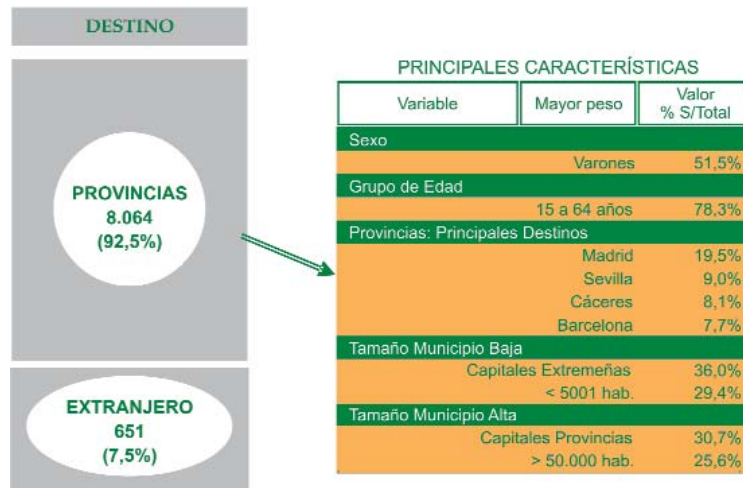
DESTINO

PROVINCIAS
8.064
(92,5%)

EXTRANJERO
651
(7,5%)

PRINCIPALES CARACTERÍSTICAS

| Variable | Mayor peso | Valor % S/Total |
|---|---|---|
| Sexo | | |
| | Varones | 51,5% |
| Grupo de Edad | | |
| | 15 a 64 años | 78,3% |
| Provincias: Principales Destinos | | |
| | Madrid | 19,5% |
| | Sevilla | 9,0% |
| | Cáceres | 8,1% |
| | Barcelona | 7,7% |
| Tamaño Municipio Baja | | |
| | Capitales Extremeñas | 36,0% |
| | < 5001 hab. | 29,4% |
| Tamaño Municipio Alta | | |
| | Capitales Provincias | 30,7% |
| | > 50.000 hab. | 25,6% |